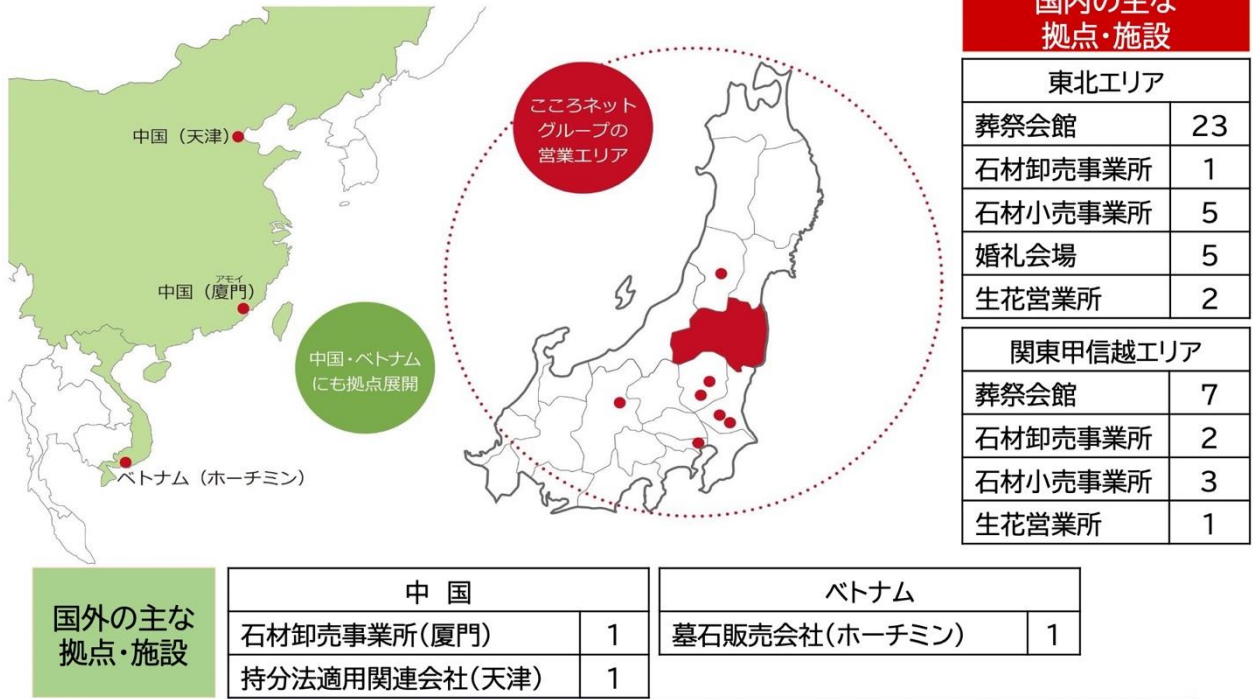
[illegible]
拠点・施設

中国（天津）

アモイ
中国（厦門）

ベトナム（ホーチミン）

こころネット
グループの
営業エリア

中国・ベトナム
にも拠点展開

| 東北エリア | |
|---|---|
| 葬祭会館 | 23 |
| 石材卸売事業所 | 1 |
| 石材小売事業所 | 5 |
| 婚礼会場 | 5 |
| 生花営業所 | 2 |

| 関東甲信越エリア | |
|---|---|
| 葬祭会館 | 7 |
| 石材卸売事業所 | 2 |
| 石材小売事業所 | 3 |
| 生花営業所 | 1 |

国外の主な
拠点・施設

| 中 国 | |
|---|---|
| 石材卸売事業所（厦門） | 1 |
| 持分法適用関連会社（天津） | 1 |

| ベトナム | |
|---|---|
| 墓石販売会社（ホーチミン） | 1 |